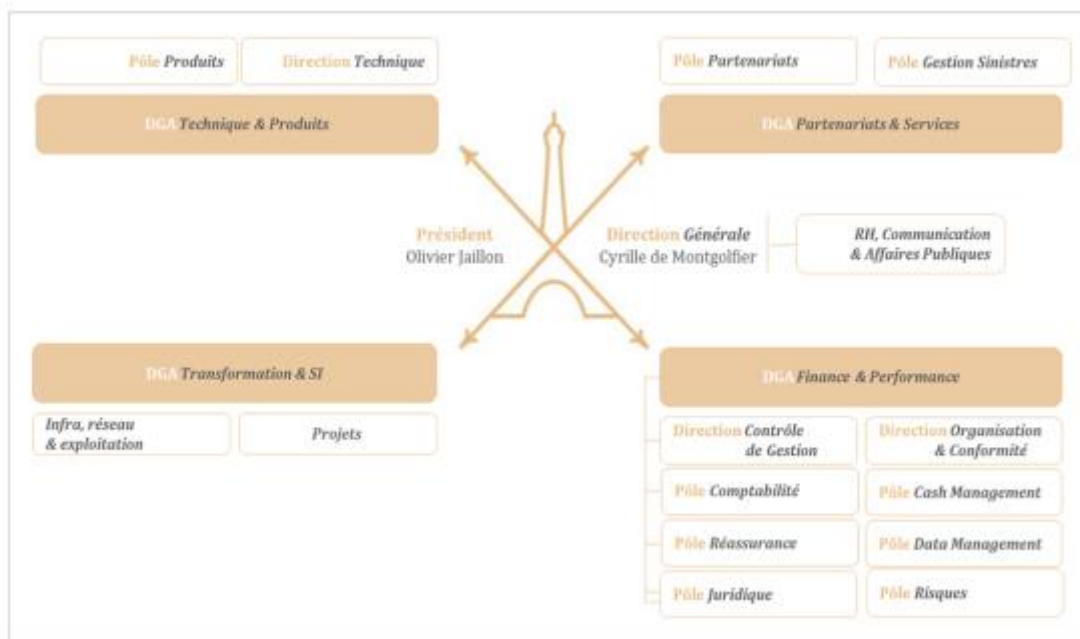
Pôle Produits

Direction Technique

DGA Technique & Produits

Pôle Partenariats

Pôle Gestion Sinistres

DGA Partenariats & Services

Président
Olivier Jaillon

Direction Générale
Cyrille de Montgolfier

RH, Communication & Affaires Publiques

DGA Transformation & SI

Infra, réseau & exploitation

Projets

DGA Finance & Performance

Direction Contrôle de Gestion

Direction Organisation & Conformité

Pôle Comptabilité

Pôle Cash Management

Pôle Réassurance

Pôle Data Management

Pôle Juridique

Pôle Risques